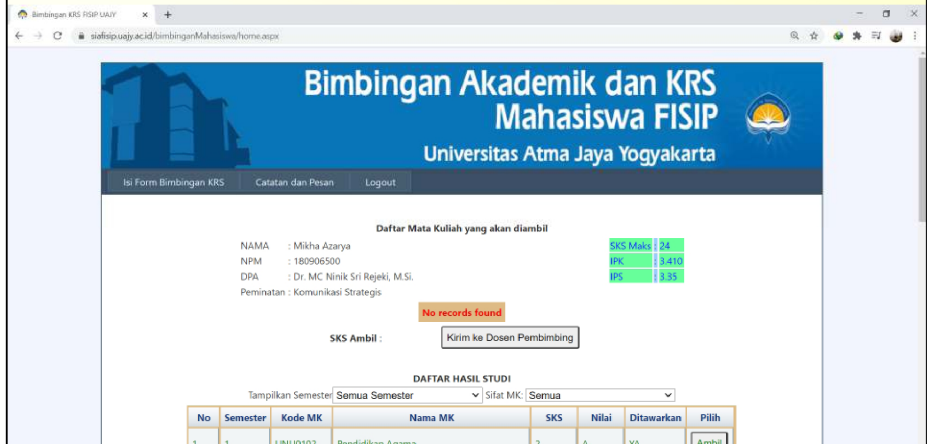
Bimbingan KRS FISIP UAJY ×

+

siafisip.uajy.ac.id/bimbinganMahasiswa/home.aspx

Bimbingan Akademik dan KRS
Mahasiswa FISIP
Universitas Atma Jaya Yogyakarta

Isi Form Bimbingan KRS Catatan dan Pesan Logout

Daftar Mata Kuliah yang akan diambil

NAMA : Mikha Azarya
NPM : 180906500
DPA : Dr. MC Ninik Sri Rejeki, M.Si.
Peminatan : Komunikasi Strategis

| SKS Maks | 24 |
|---|---|
| IPK | 3.410 |
| IPS | 3.35 |

No records found

SKS Ambil :

Kirim ke Dosen Pembimbing

DAFTAR HASIL STUDI

Tampilkan Semester Semua Semester Sifat MK: Semua

| No | Semester | Kode MK | Nama MK | SKS | Nilai | Ditawarkan | Pilih |
|---|---|---|---|---|---|---|---|
| 1 | 1 | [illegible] | Pendidikan Agama | 2 | A | YA | Ambil |